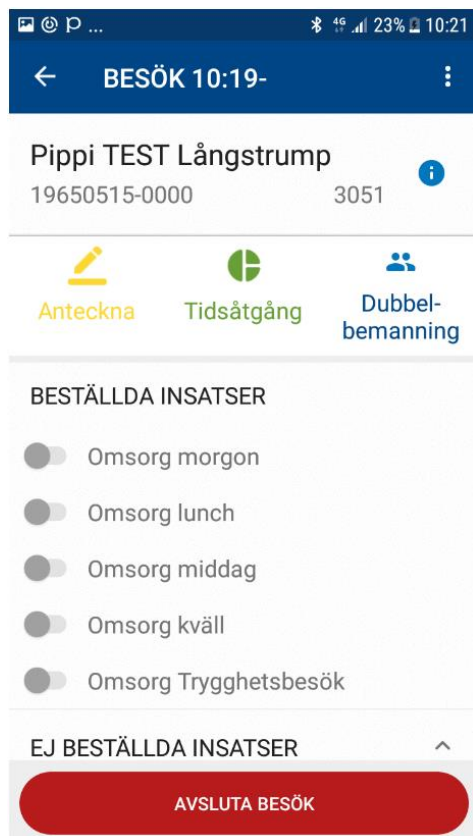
23% 10:21

BESÖK 10:19-

Pippi TEST Långstrump
19650515-0000 3051

Anteckna
Tidsåtgång
Dubbelbemanning

BESTÄLLDA INSATSER

Omsorg morgon

Omsorg lunch

Omsorg middag

Omsorg kväll

Omsorg Trygghetsbesök

EJ BESTÄLLDA INSATSER

AVSLUTA BESÖK